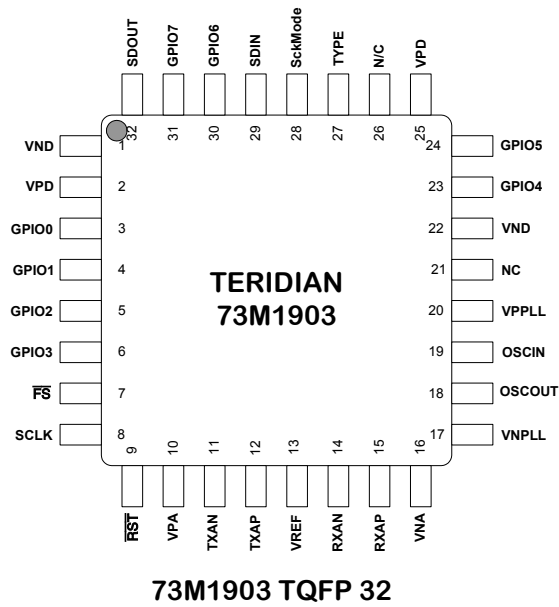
SDOUT GPIO7 GPIO6 SDIN SckMode TYPE N/C VPD

32 31 30 29 28 27 26 25

VND 1
VPD 2
GPIO0 3
GPIO1 4
GPIO2 5
GPIO3 6
$\overline{FS}$ 7
SCLK 8

24 GPIO5
23 GPIO4
22 VND
21 NC
20 VPPLL
19 OSCIN
18 OSCOUT
17 VNPLL

TERIDIAN
73M1903

9 10 11 12 13 14 15 16

$\overline{RST}$ VPA TXAN TXAP VREF RXAN RXAP VNA

73M1903 TQFP 32